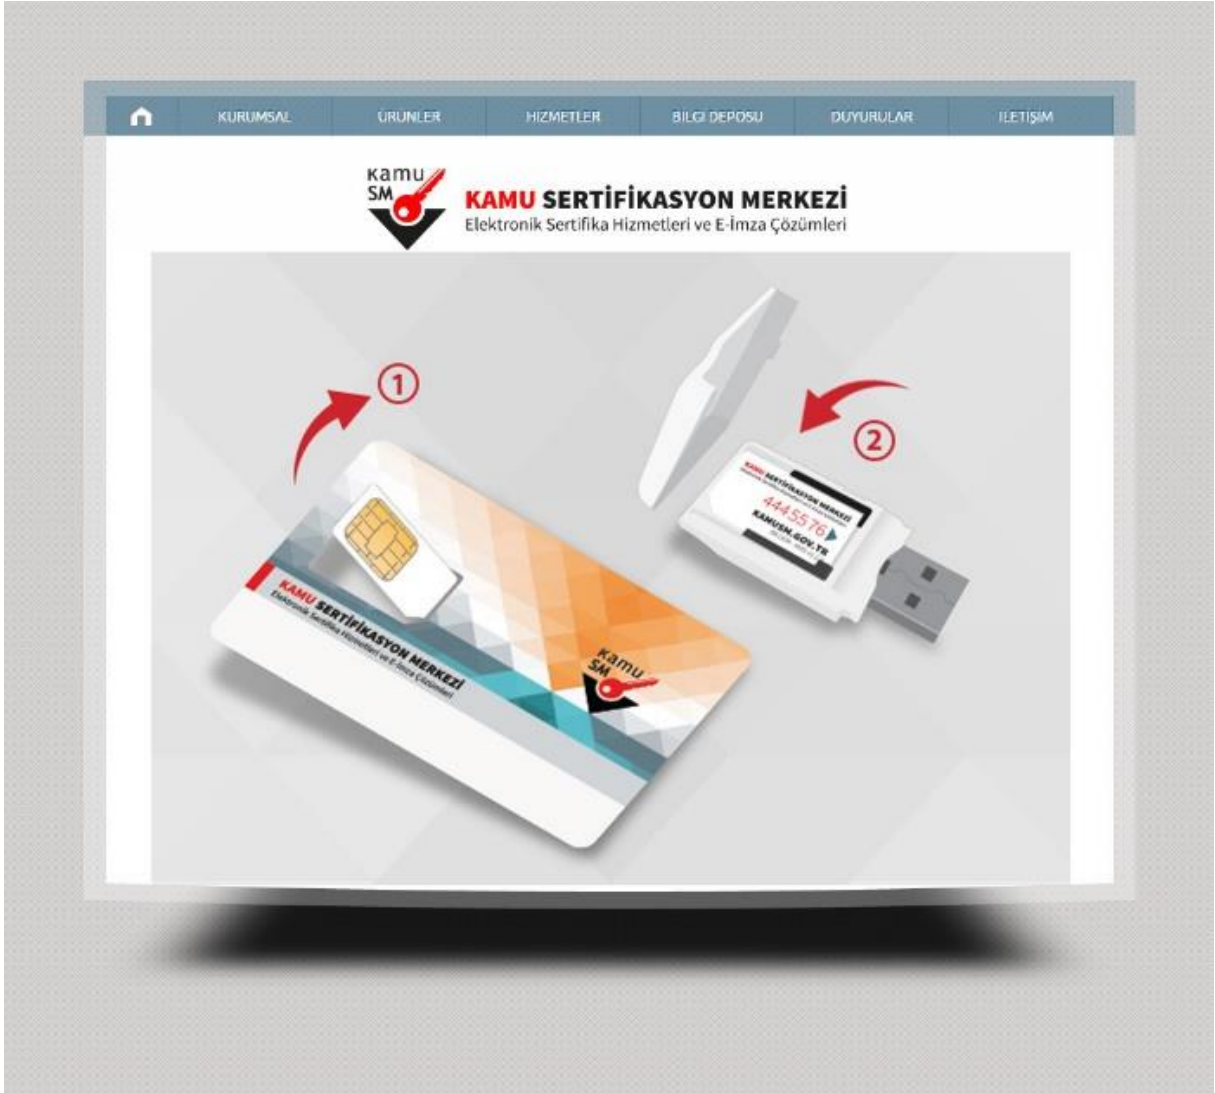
KURUMSAL ÜRÜNLER HİZMETLER BİLGİ DEPOSU DUYURULAR İLETİŞİM

Kamu SM

KAMU SERTİFİKASYON MERKEZİ
Elektronik Sertifika Hizmetleri ve E-İmza Çözümleri

1

2

KAMU SERTİFİKASYON MERKEZİ
Elektronik Sertifika Hizmetleri ve E-İmza Çözümleri

Kamu SM

KAMU SERTİFİKASYON MERKEZİ
444 5 576
KAMUSM.GOV.TR
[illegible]